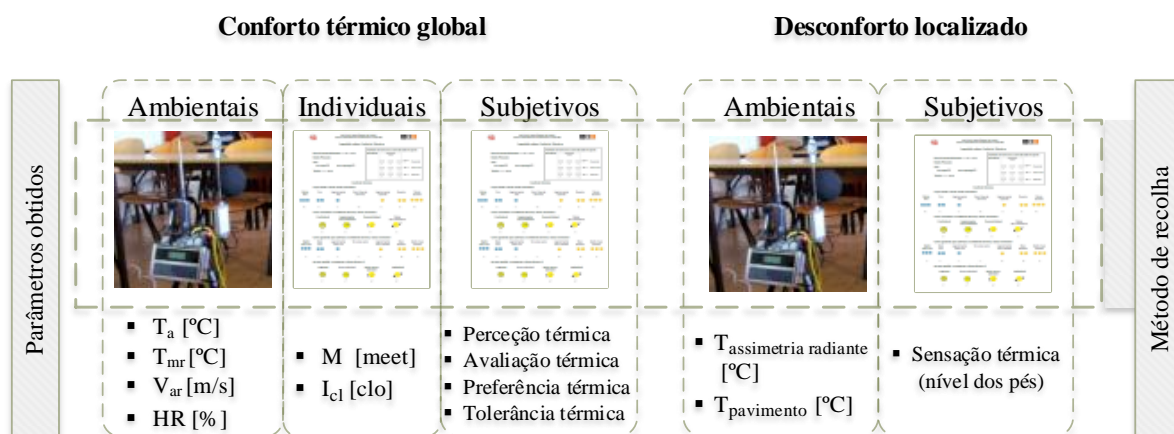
Conforto térmico global

Desconforto localizado

Parâmetros obtidos

Ambientais

Individuais

Subjetivos

Ambientais

Subjetivos

Método de recolha

- $T_a$ [ºC]
- $T_{mr}$ [ºC]
- $V_{ar}$ [m/s]
- HR [%]

- M [meet]
- $I_{cl}$ [clo]

- Perceção térmica
- Avaliação térmica
- Preferência térmica
- Tolerância térmica

- $T_{assimetria\ radiante}$ [ºC]
- $T_{pavimento}$ [ºC]

- Sensação térmica (nível dos pés)